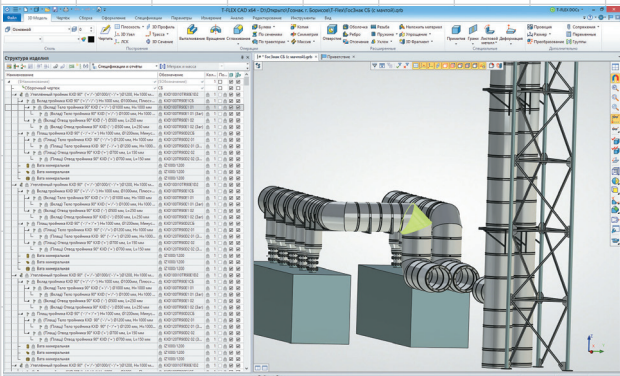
T-FLEX CAD x64

Файл 3D Модель Чертёж Сборка Оформление Спецификация Параметры Измерения Анализ Редактирование Инструменты Вид

Структура изделия

Наименование Обозначение

Спецификация и отчеты

Сборочный чертеж

Утепленный тройник

Вата минеральная

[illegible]

Вытягивание Вращение Сглаживание

Отверстие Ребро Отсечение

Резьба Пружина Уклон

Наполнить материал Упрощение Фрагмент

Проекция Контур Преобразования

Сопряжение Переменные Группы

Операции

Рисование

Дополнительно